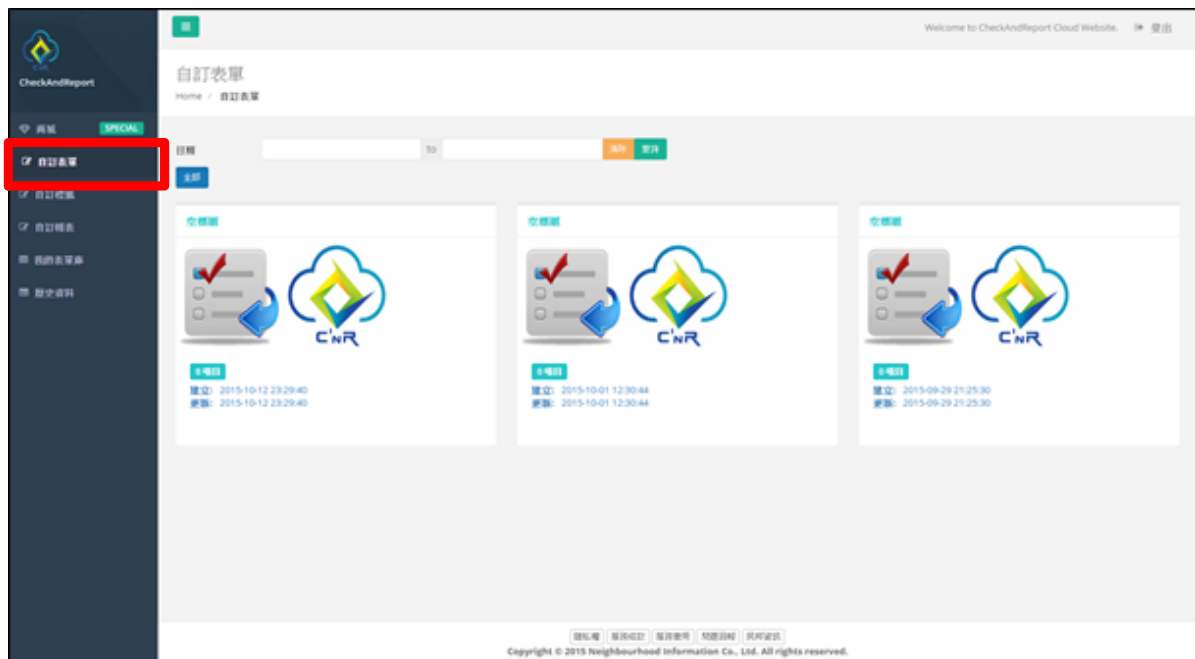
CheckAndReport

商城 SPECIAL
自訂表單
自訂標籤
自訂報表
我的表單庫
歷史資料

Welcome to CheckAndReport Cloud Website. 登出

自訂表單
Home / 自訂表單

日期 to 清除 查詢
全部

空標籤
C'NR
0 項目
建立: 2015-10-12 23:29:40
更新: 2015-10-12 23:29:40

空標籤
C'NR
0 項目
建立: 2015-10-01 12:30:44
更新: 2015-10-01 12:30:44

空標籤
C'NR
0 項目
建立: 2015-09-29 21:25:30
更新: 2015-09-29 21:25:30

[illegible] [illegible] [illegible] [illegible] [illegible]
Copyright © 2015 Neighbourhood Information Co., Ltd. All rights reserved.